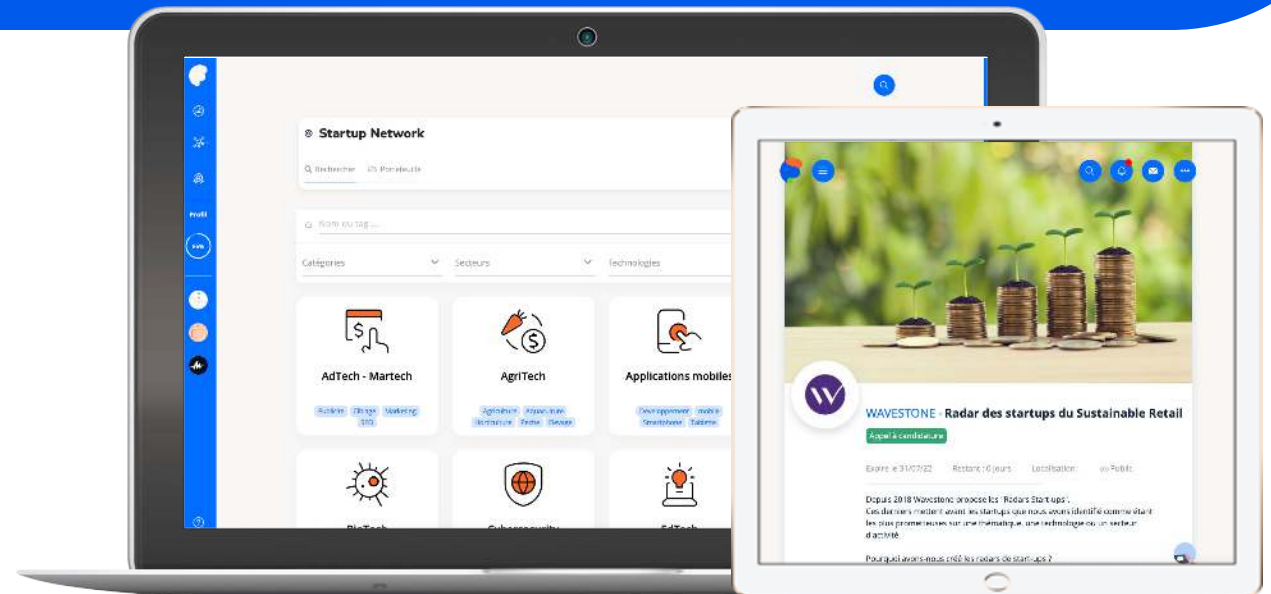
Profil

Startup Network

Recherche Portefeuille

Nom ou tag ...

Catégories

Secteurs

Technologies

AdTech - Martech

Publicité Ciblage Marketing SEO

AgriTech

Agriculture Aquaculture Horticulture Pêche Élevage

Applications mobiles

Développement mobile Smartphone Tablette

BioTech

Cybersecurity

EdTech

W

WAVESTONE - Radar des startups du Sustainable Retail

Appel à candidature

Expire le 31/07/22 Restant : 0 jours Localisation Public

Depuis 2018 Wavestone propose les "Radars Start-ups". Ces derniers mettent avant les startups que nous avons identifié comme étant les plus prometteuses sur une thématique, une technologie ou un secteur d'activité.

Pourquoi avons-nous créé les radars de start-ups ?